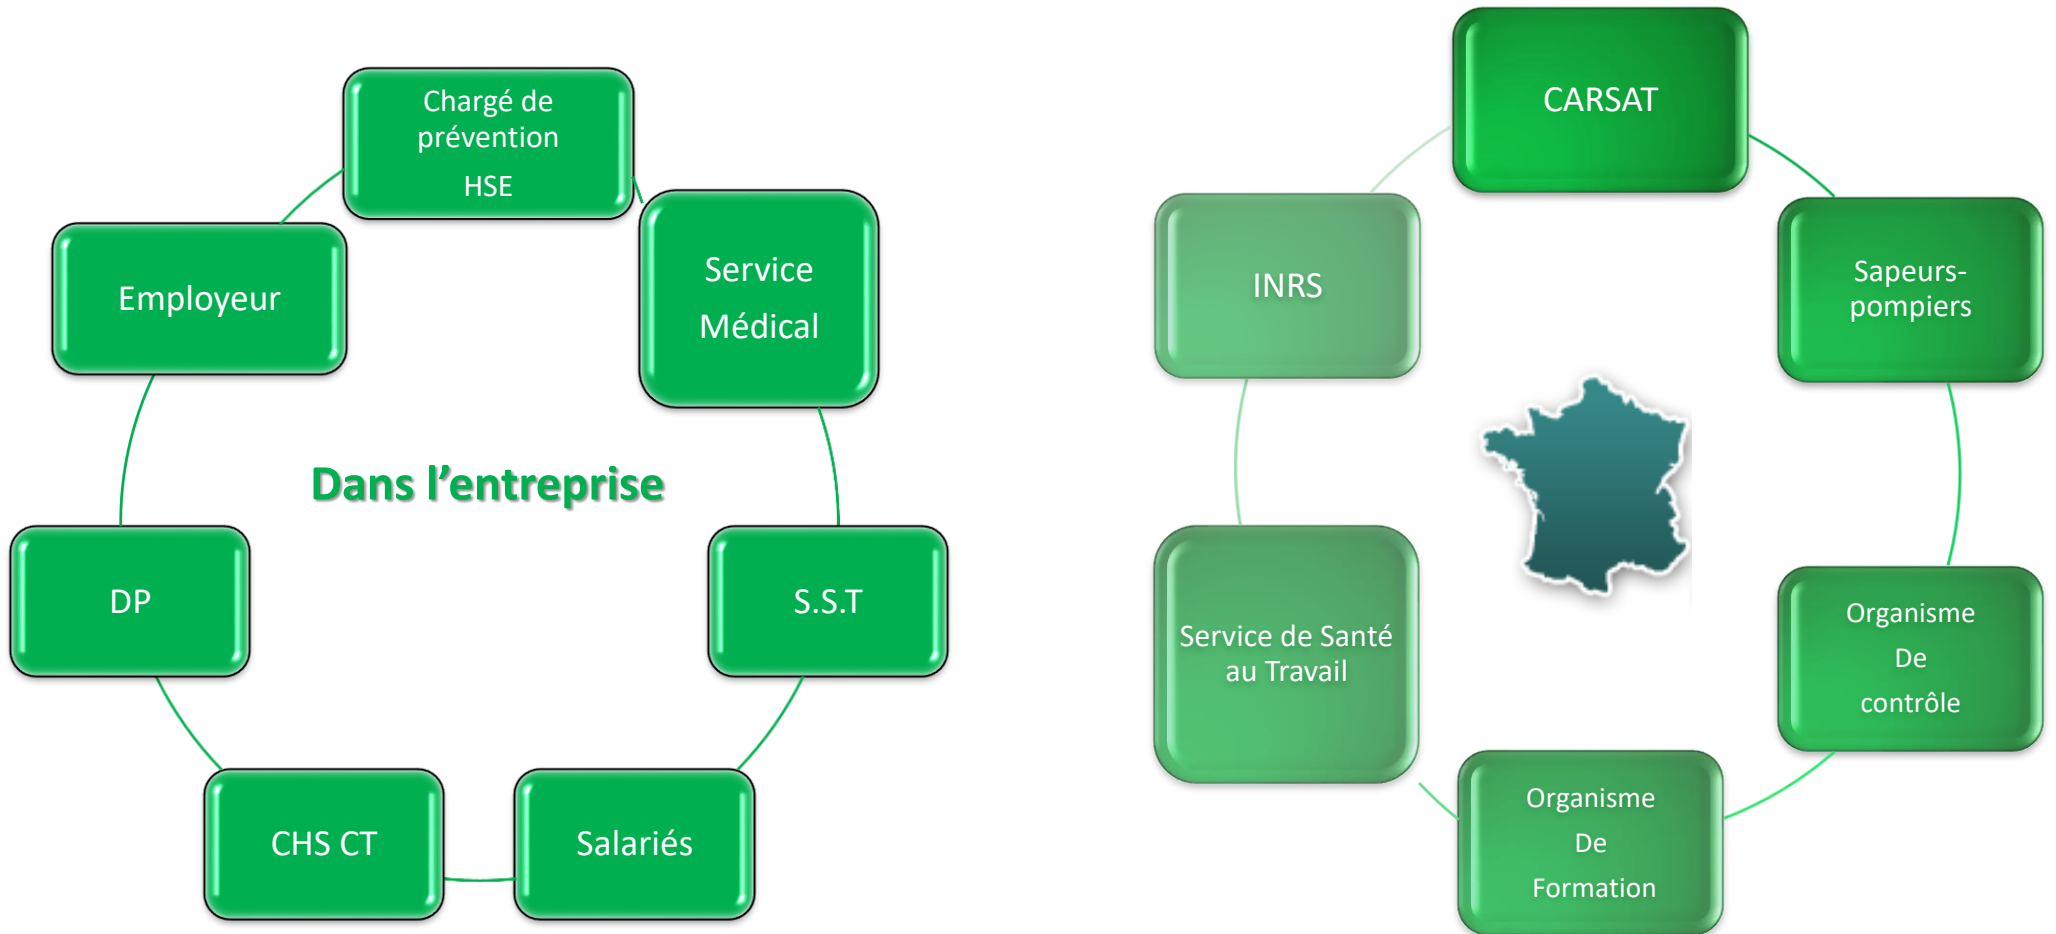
Chargé de prévention HSE

Service Médical

S.S.T

Salariés

CHS CT

DP

Employeur

Dans l'entreprise

CARSAT

Sapeurs-pompiers

Organisme De contrôle

Organisme De Formation

Service de Santé au Travail

INRS